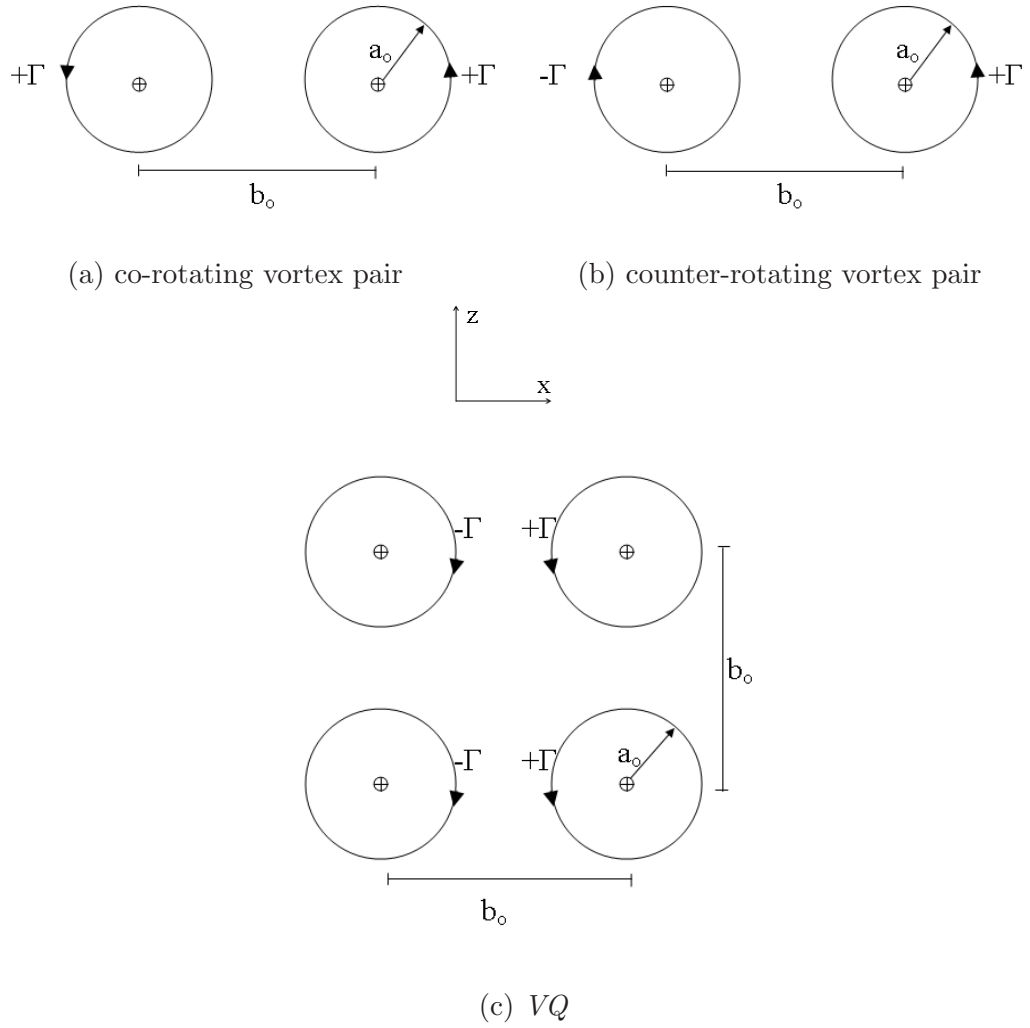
$+\Gamma$ $a_o$ $+\Gamma$

$b_o$

$-\Gamma$ $a_o$ $+\Gamma$

$b_o$

(a) co-rotating vortex pair

(b) counter-rotating vortex pair

z

x

$-\Gamma$ $+\Gamma$

$b_o$

$-\Gamma$ $+\Gamma$ $a_o$

$b_o$

(c) *VQ*